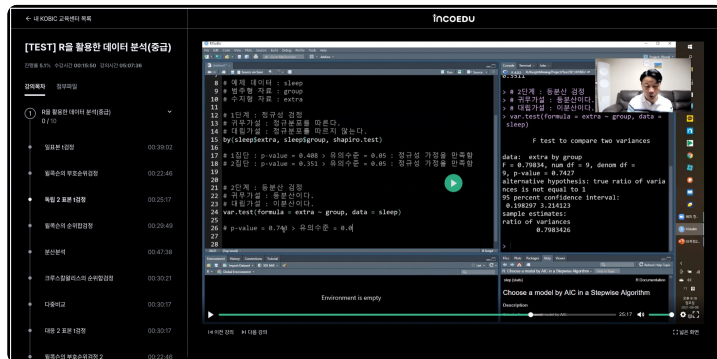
← 내 KOBIC 교육센터 목록

INCOEDU

[TEST] R을 활용한 데이터 분석(중급)

진행률 8.1% 수강시간 00:15:50 강의시간 05:07:36

강의목차 첨부파일

1 R을 활용한 데이터 분석(중급) 0 / 10

일표본 t검정 00:39:02

일표본의 부호순위검정 00:22:46

독립 2 표본 t검정 00:25:17

일표본의 순위합검정 00:29:49

분산분석 00:47:38

크루스칼왈리스의 순위합검정 00:30:21

다중비교 00:30:17

대응 2 표본 t검정 00:30:17

일표본의 부호순위검정 2 00:22:46

8 # 예제 데이터 : sleep
9 # 범주형 자료 : group
10 # 수치형 자료 : extra
11
12 # 1단계 : 정규성 검정
13 # 귀무가설 : 정규분포를 따른다.
14 # 대립가설 : 정규분포를 따르지 않는다.
15 by(sleep$extra, sleep$group, shapiro.test)
16
17 # 1집단 : p-value = 0.408 > 유의수준 = 0.05 : 정규성 가정을 만족함
18 # 2집단 : p-value = 0.351 > 유의수준 = 0.05 : 정규성 가정을 만족함
19
20
21 # 2단계 : 등분산 검정
22 # 귀무가설 : 등분산이다.
23 # 대립가설 : 이분산이다.
24 var.test(formula = extra ~ group, data = sleep)
25
26 # p-value = 0.743 > 유의수준 = 0.0

> # 2단계 : 등분산 검정
> # 귀무가설 : 등분산이다.
> # 대립가설 : 이분산이다.
> var.test(formula = extra ~ group, data = sleep)

F test to compare two variances

data: extra by group
F = 0.79834, num df = 9, denom df = 9, p-value = 0.7427
alternative hypothesis: true ratio of variances is not equal to 1
95 percent confidence interval:
0.198297 3.214123
sample estimates:
ratio of variances
0.7983426

Environment is empty

Choose a model by AIC in a Stepwise Algorithm

Description

25:17

|◁ 이전 강의 ▷| 다음 강의

넓은 화면